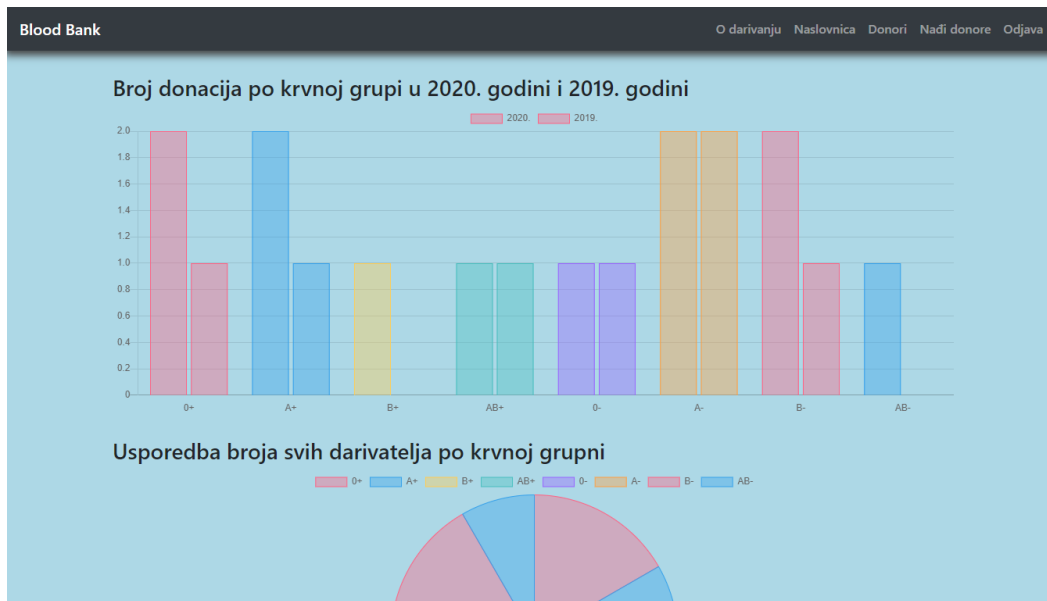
Blood Bank

O darivanju Naslovnica Donori Nađi donore Odjava

Broj donacija po krvnoj grupi u 2020. godini i 2019. godini

2020. 2019.

2.0
1.8
1.6
1.4
1.2
1.0
0.8
0.6
0.4
0.2
0

0+ A+ B+ AB+ 0- A- B- AB-

Usporedba broja svih darivatelja po krvnoj grupni

0+ A+ B+ AB+ 0- A- B- AB-